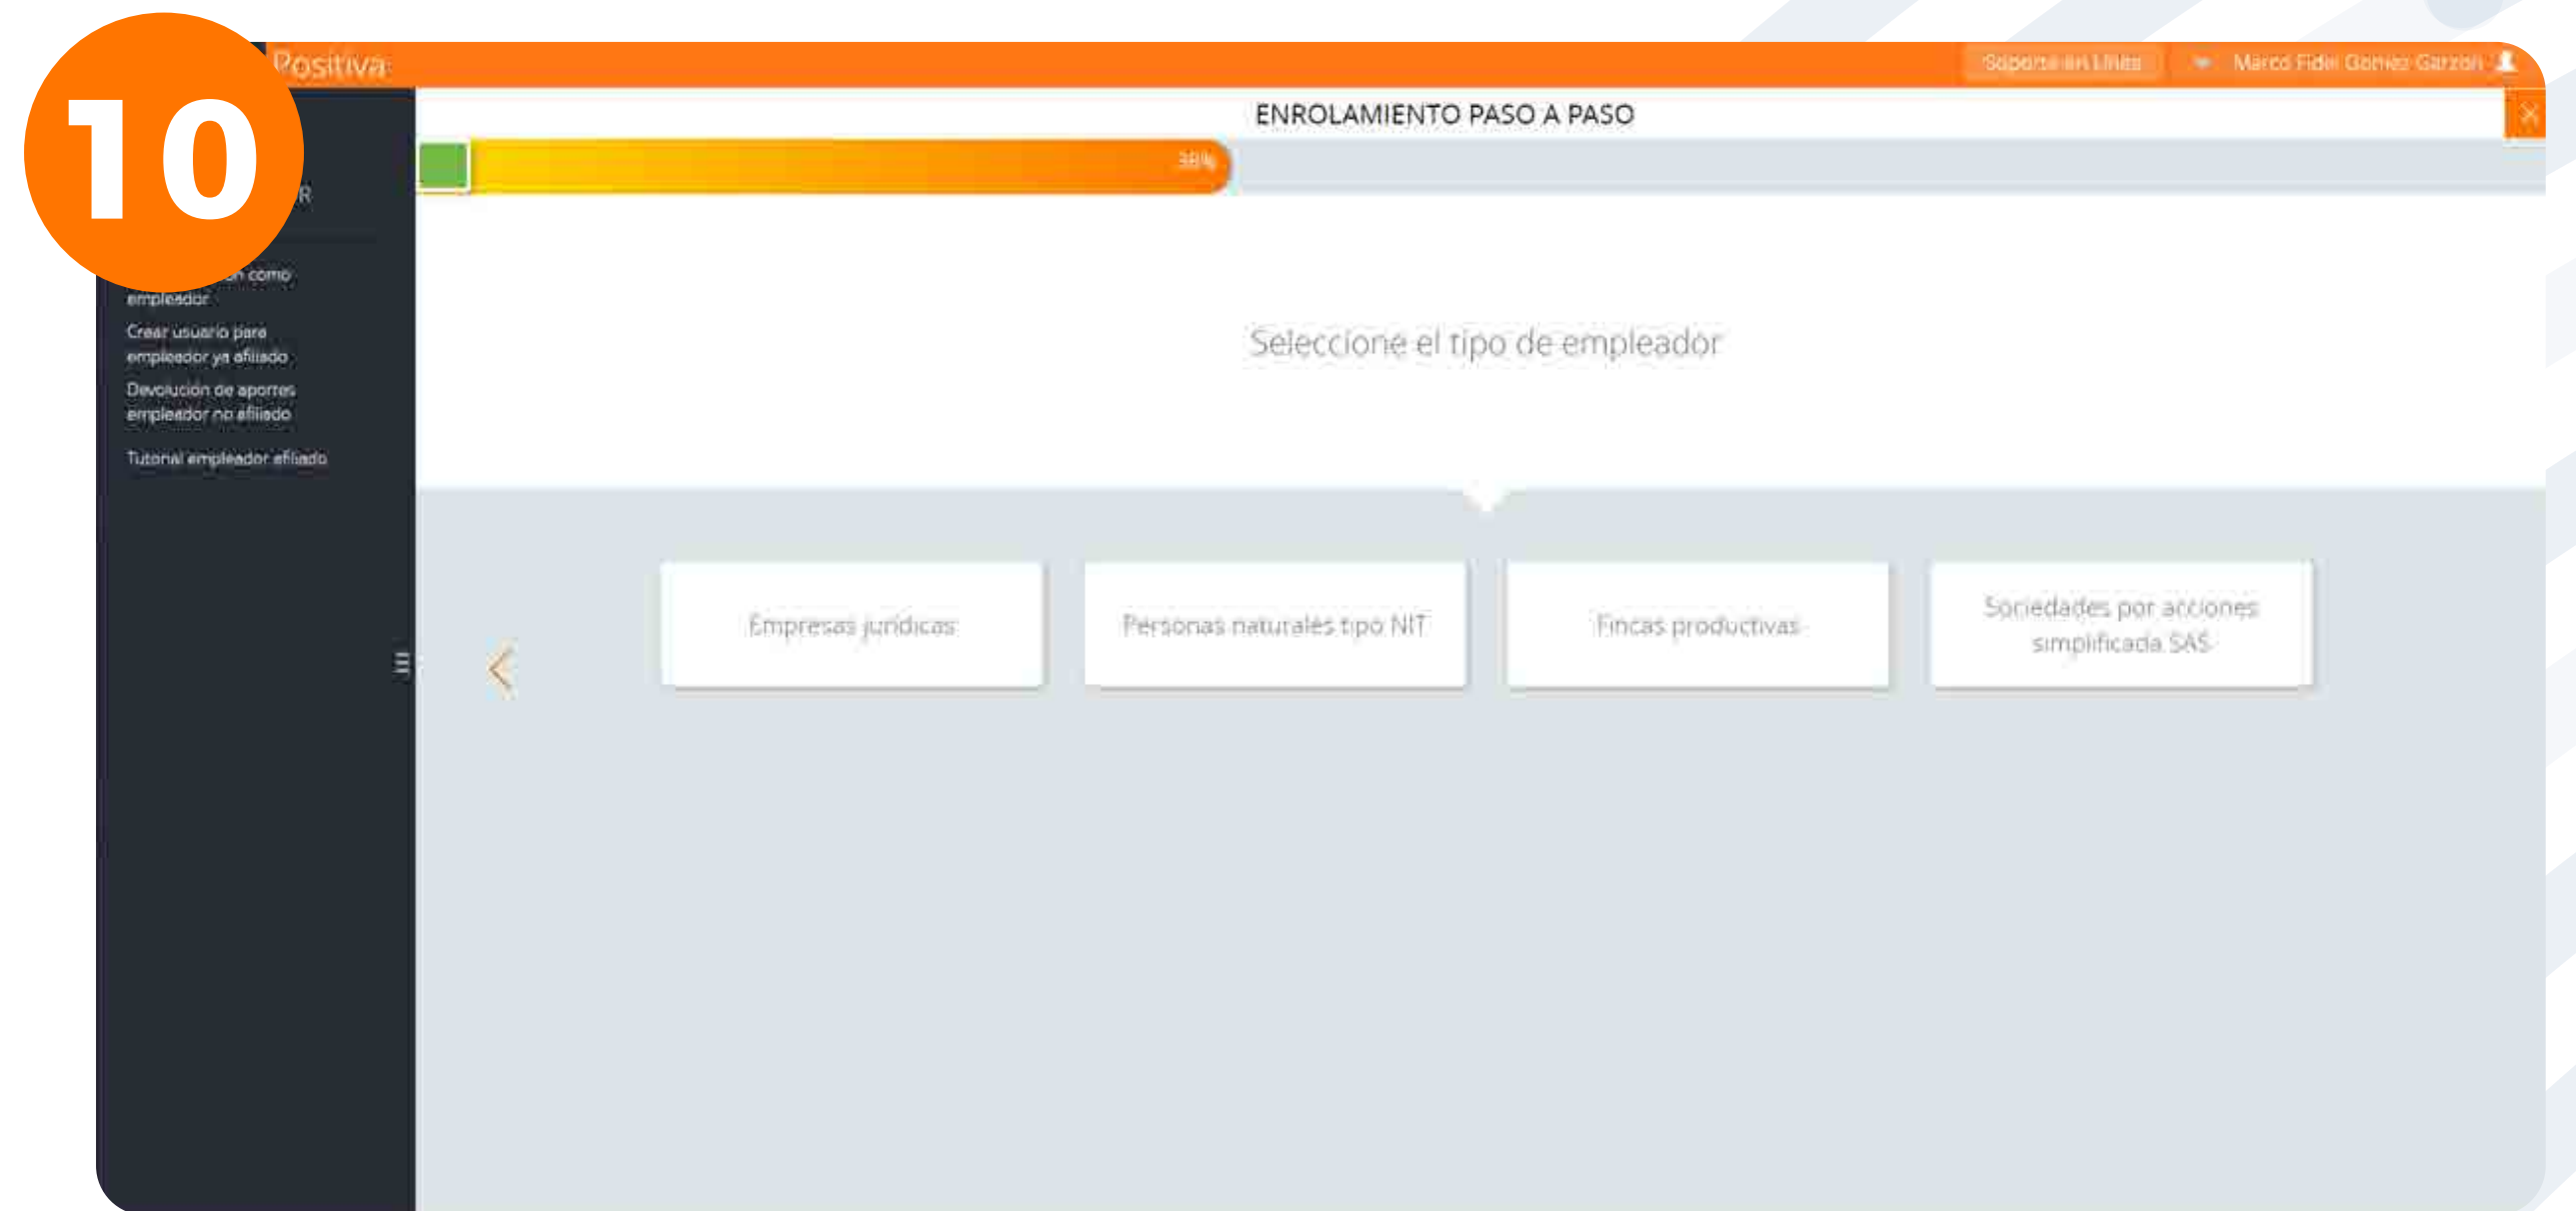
10

Positiva

Soporte en Línea

Marco Fidel Gomez Garzon

ENROLAMIENTO PASO A PASO

38%

R

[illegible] como empleador

Crear usuario para empleador ya afiliado

Devolución de aportes empleador no afiliado

Tutorial empleador afiliado

Seleccione el tipo de empleador

Empresas jurídicas

Personas naturales tipo NIT

Fincas productivas

Sociedades por acciones simplificada SAS